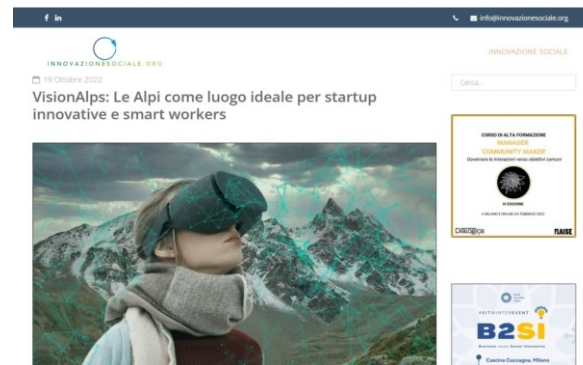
f in

info@innovazionesociale.org

INNOVAZIONESOCIALE.ORG

INNOVAZIONE SOCIALE

19 Ottobre 2022

VisionAlps: Le Alpi come luogo ideale per startup innovative e smart workers

Cerca...

CORSO DI ALTA FORMAZIONE
MANAGER
"COMMUNITY MAKER"
Governare le interazioni verso obiettivi comuni

IV EDIZIONE

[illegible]

Dialogica

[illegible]

B2SI

Cascina Cuccagna, Milano